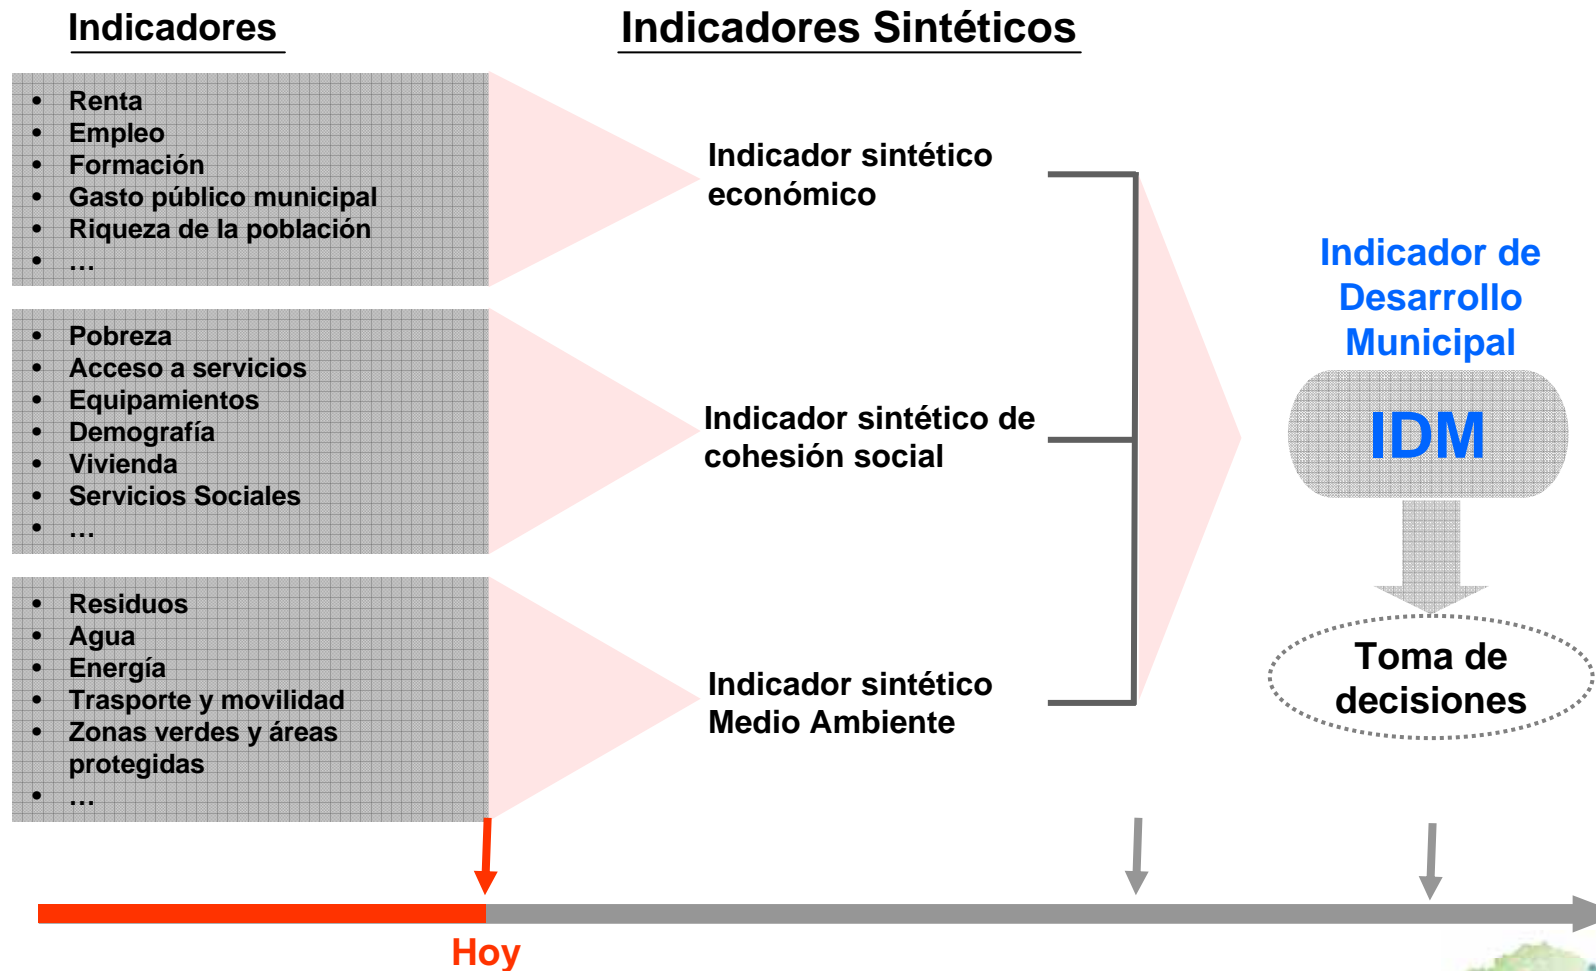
Indicadores

Indicadores Sintéticos

- Renta
- Empleo
- Formación
- Gasto público municipal
- Riqueza de la población
- …

Indicador sintético económico

- Pobreza
- Acceso a servicios
- Equipamientos
- Demografía
- Vivienda
- Servicios Sociales
- …

Indicador sintético de cohesión social

- Residuos
- Agua
- Energía
- Trasporte y movilidad
- Zonas verdes y áreas protegidas
- …

Indicador sintético Medio Ambiente

Indicador de Desarrollo Municipal

IDM

Toma de decisiones

Hoy